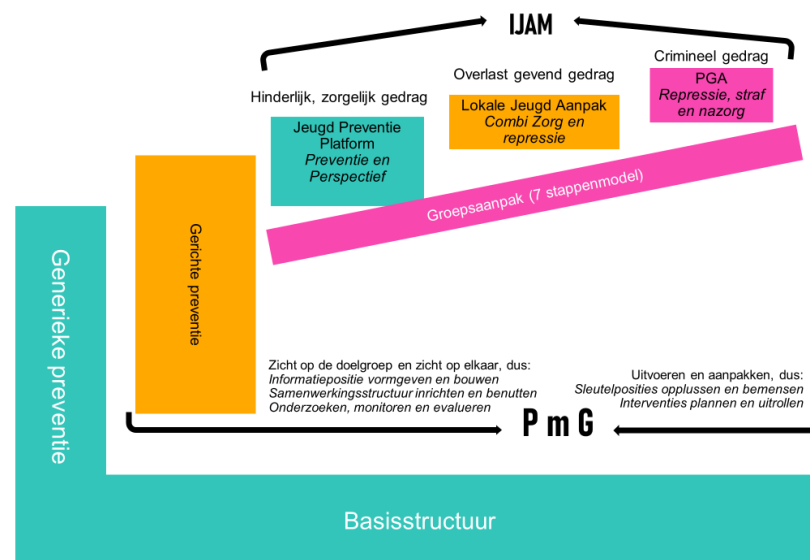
IJAM

Crimineel gedrag

PGA
Repressie, straf en nazorg

Overlast gevend gedrag

Lokale Jeugd Aanpak
Combi Zorg en repressie

Hinderlijk, zorgelijk gedrag

Jeugd Preventie Platform
Preventie en Perspectief

Groepsaanpak (7 stappenmodel)

Generieke preventie

Gerichte preventie

Zicht op de doelgroep en zicht op elkaar, dus:
Informatiepositie vormgeven en bouwen
Samenwerkingsstructuur inrichten en benutten
Onderzoeken, monitoren en evalueren

Uitvoeren en aanpakken, dus:
Sleutelposities opplussen en bemensen
Interventies plannen en uitrollen

P m G

Basisstructuur